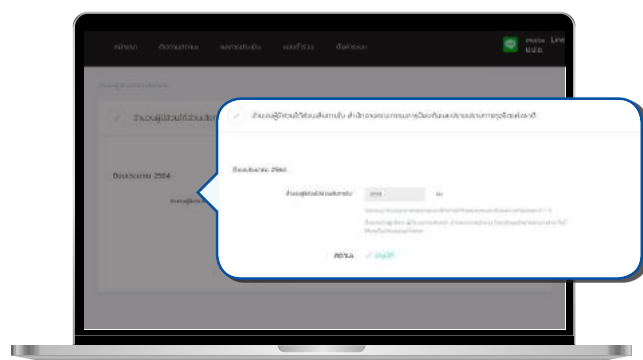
หน้าแรก ติดตามข่าวสาร ผลการดำเนินงาน แผนที่ข่าวสาร ติดต่อเรา

Line

จำนวนผู้มีส่วนได้ส่วนเสีย

ข้อมูลประจำปี 2564

จำนวนผู้มีส่วนได้ส่วนเสียที่เข้าร่วมกิจกรรมกับ สำนักงานคณะกรรมการการอุดมศึกษา

ข้อมูลประจำปี 2564

จำนวนผู้มีส่วนได้ส่วนเสีย 2558 คน

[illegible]

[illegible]

สถานะ อนุมัติ